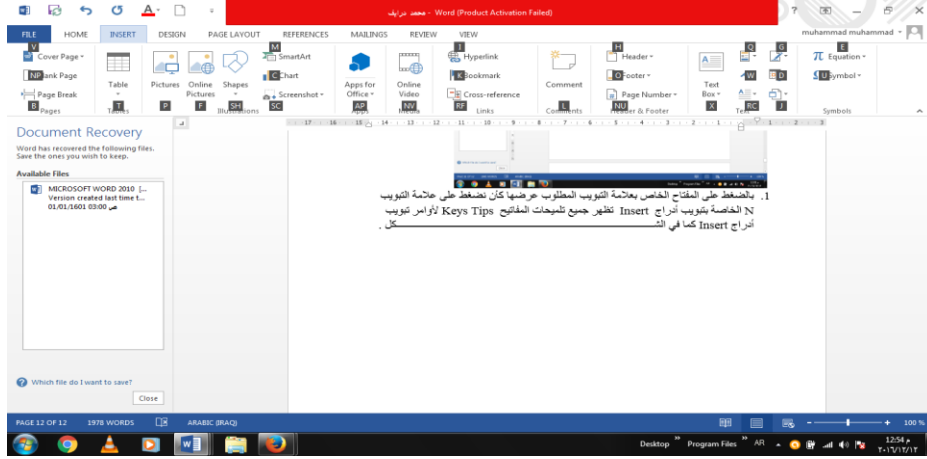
محمد مراياف - Word (Product Activation Failed)

FILE HOME INSERT DESIGN PAGE LAYOUT REFERENCES MAILINGS REVIEW VIEW

muhammad muhammad

V Cover Page
NP lank Page
Page Break
B Pages
Table
T Tables
Pictures P
Online Pictures F
Shapes SH
Illustrations
M SmartArt
C Chart
Screenshot SC
Apps for Office AP
Apps
Online Video NV
Media
I Hyperlink
K Bookmark
Cross-reference RF
Links
Comment L
Comments
H Header
O Footer
Page Number NU
Header & Footer
Text Box X
Q W RC G D J
Text
E Equation
U Symbol
Symbols

Document Recovery
Word has recovered the following files. Save the ones you wish to keep.
Available Files
MICROSOFT WORD 2010 [...
Version created last time t...
01/01/1601 03:00 ص

Which file do I want to save?
Close

1. بالضغط على المفتاح الخاص بعلامة التبويب المطلوب عرضها كأن نضغط على علامة التبويب N الخاصة بتبويب أدراج Insert تظهر جميع تلميحات المفاتيح Keys Tips لأوامر تبويب أدراج Insert كما في الشـــــــــــــــــــــكل .

PAGE 12 OF 12 1978 WORDS ARABIC (IRAQ) 100 %

Desktop Program Files AR 12:54 م ٢٠١٦/١٢/١٢